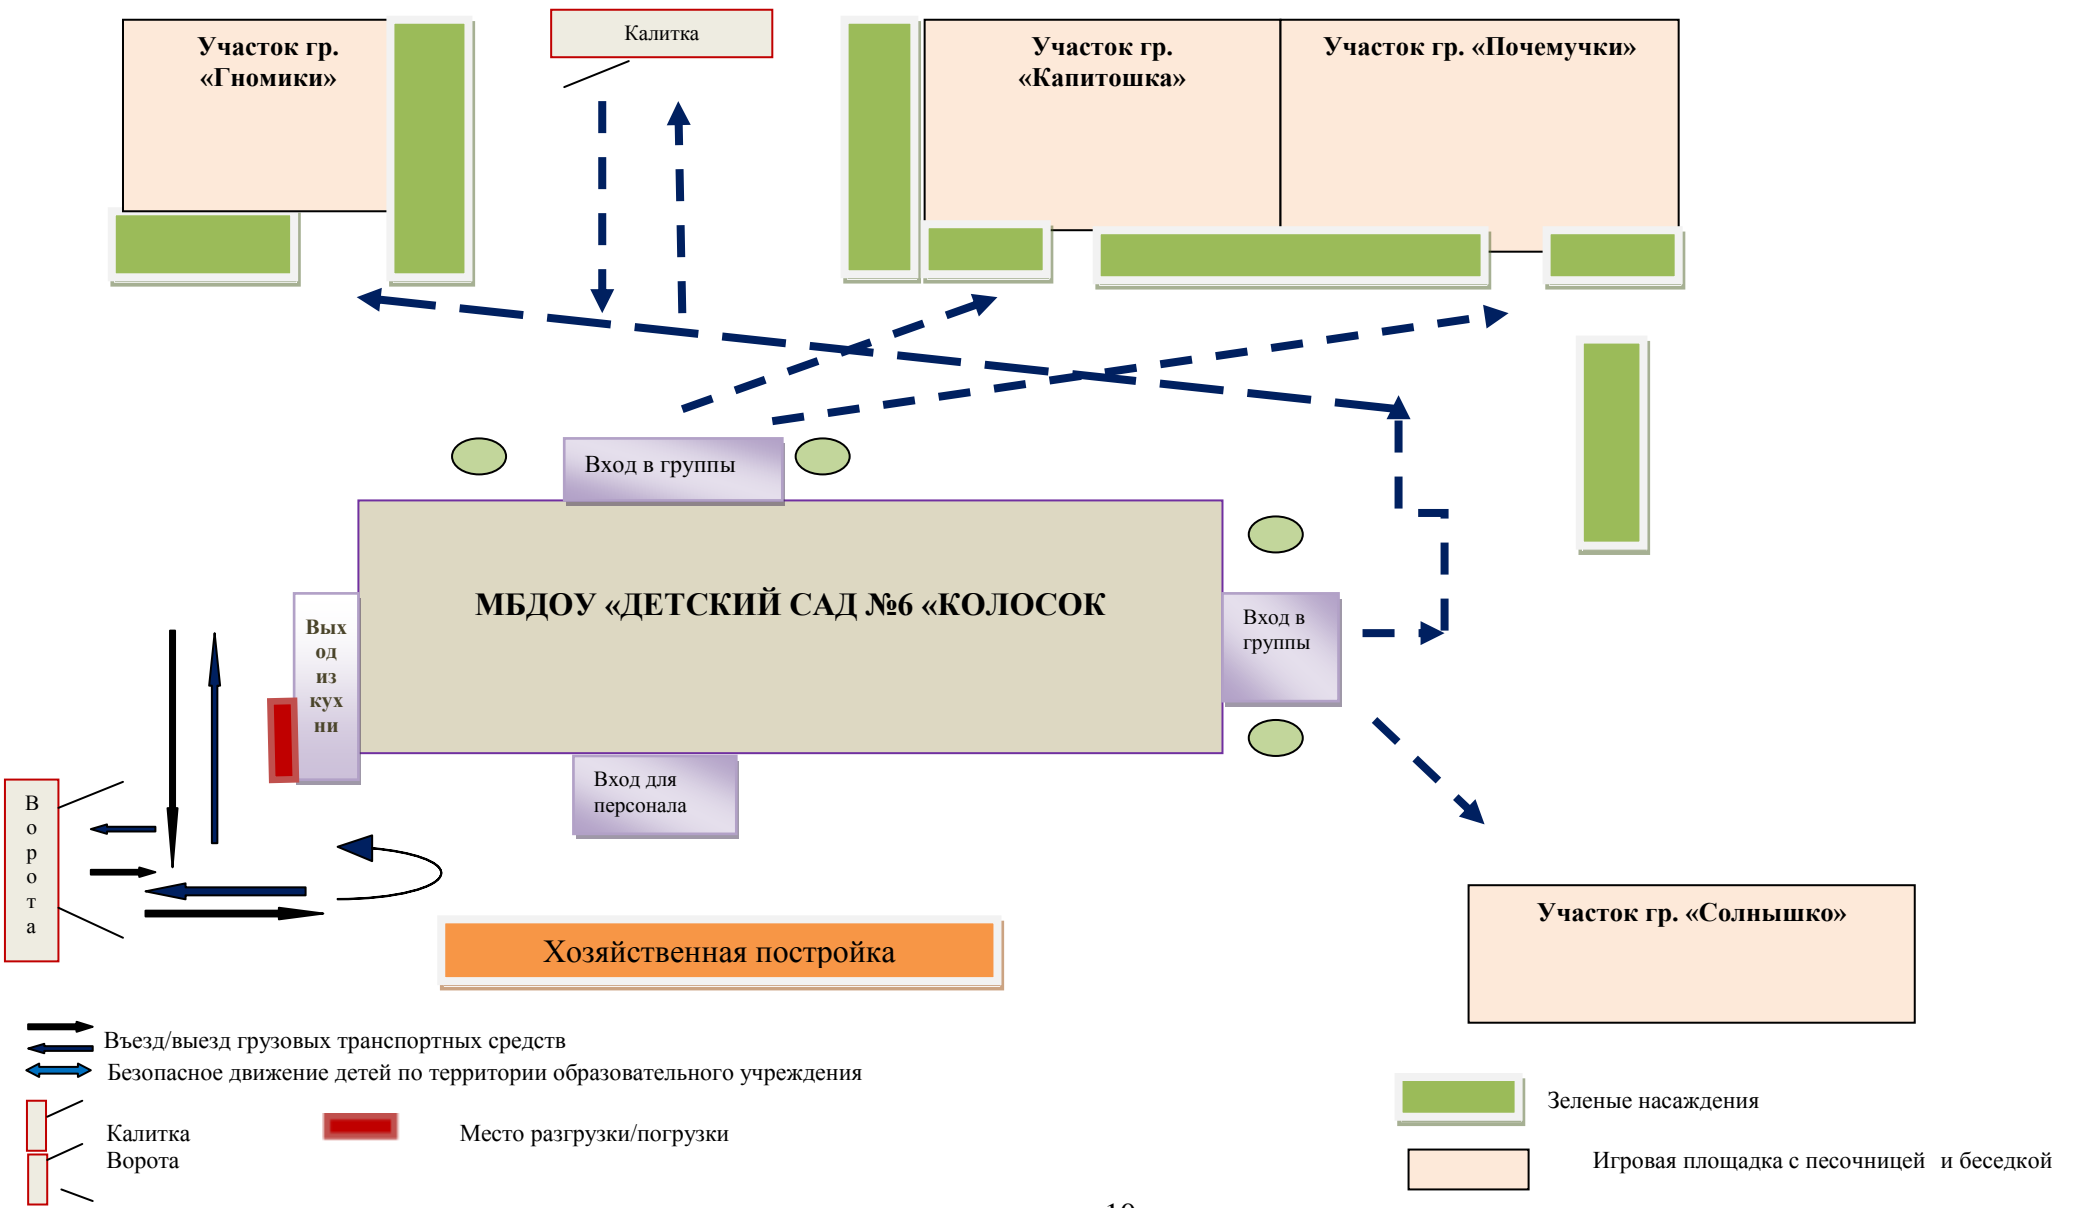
Участок гр. «Гномики»

Калитка

Участок гр. «Капитошка»

Участок гр. «Почемучки»

Вход в группы

МБДОУ «ДЕТСКИЙ САД №6 «КОЛОСОК

Выход из кухни

Вход в группы

Вход для персонала

В о р о т а

Хозяйственная постройка

Участок гр. «Солнышко»

Въезд/выезд грузовых транспортных средств

Безопасное движение детей по территории образовательного учреждения

Калитка
Ворота

Место разгрузки/погрузки

Зеленые насаждения

Игровая площадка с песочницей и беседкой

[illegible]